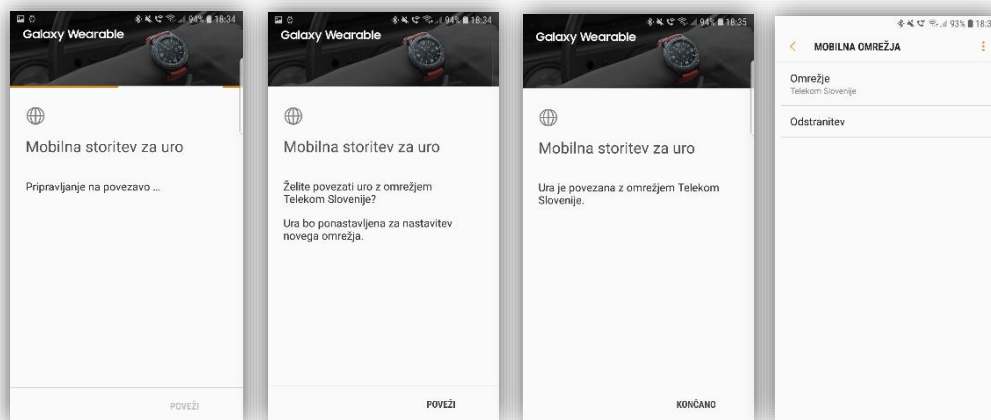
94% 18:34
Galaxy Wearable

Mobilna storitev za uro

Pripravljanje na povezavo ...

POVEŽI

94% 18:34
Galaxy Wearable

Mobilna storitev za uro

Želite povezati uro z omrežjem Telekom Slovenije?

Ura bo ponastavljena za nastavitev novega omrežja.

POVEŽI

94% 18:35
Galaxy Wearable

Mobilna storitev za uro

Ura je povezana z omrežjem Telekom Slovenije.

KONČANO

93% 18:3
MOBILNA OMREŽJA

Omrežje
Telekom Slovenije

Odstranitev